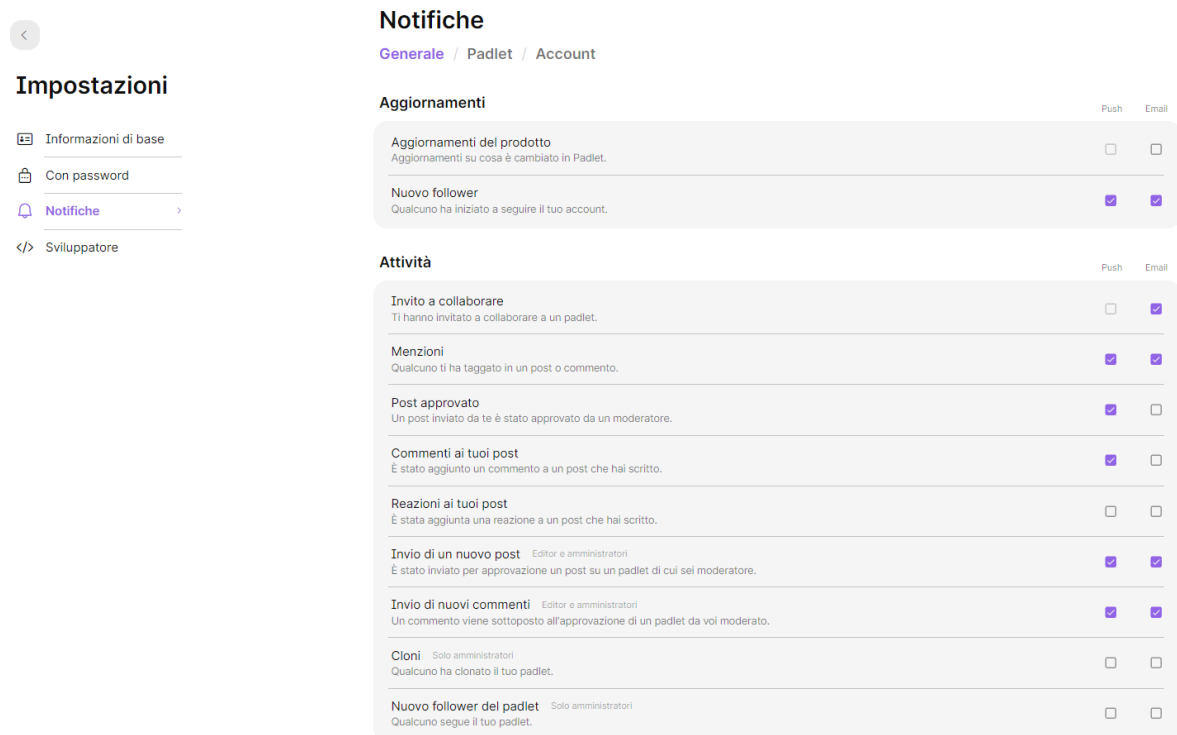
Impostazioni

Informazioni di base
Con password
Notifiche
Sviluppatore

Notifiche

Generale / Padlet / Account

Aggiornamenti

Push Email

Aggiornamenti del prodotto
Aggiornamenti su cosa è cambiato in Padlet.

Nuovo follower
Qualcuno ha iniziato a seguire il tuo account.

Attività

Push Email

Invito a collaborare
Ti hanno invitato a collaborare a un padlet.

Menzioni
Qualcuno ti ha taggato in un post o commento.

Post approvato
Un post inviato da te è stato approvato da un moderatore.

Commenti ai tuoi post
È stato aggiunto un commento a un post che hai scritto.

Reazioni ai tuoi post
È stata aggiunta una reazione a un post che hai scritto.

Invio di un nuovo post Editor e amministratori
È stato inviato per approvazione un post su un padlet di cui sei moderatore.

Invio di nuovi commenti Editor e amministratori
Un commento viene sottoposto all'approvazione di un padlet da voi moderato.

Cloni Solo amministratori
Qualcuno ha clonato il tuo padlet.

Nuovo follower del padlet Solo amministratori
Qualcuno segue il tuo padlet.